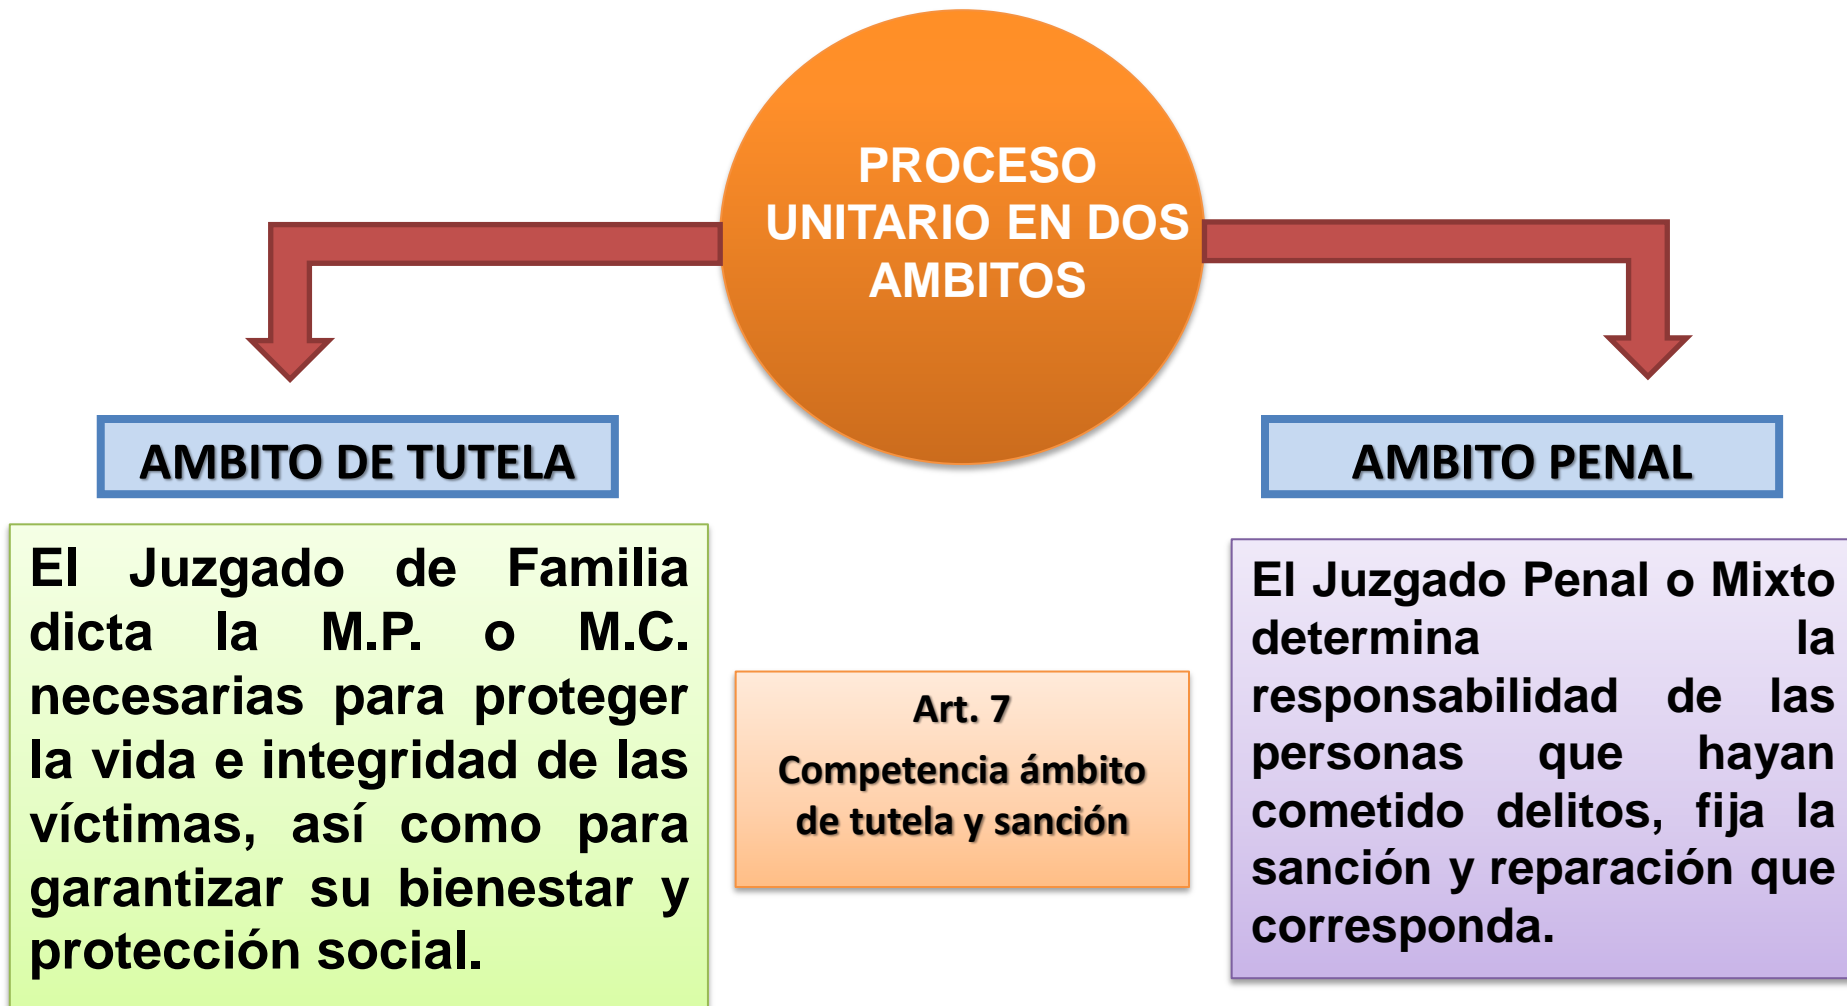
PROCESO UNITARIO EN DOS AMBITOS

AMBITO DE TUTELA

El Juzgado de Familia dicta la M.P. o M.C. necesarias para proteger la vida e integridad de las víctimas, así como para garantizar su bienestar y protección social.

Art. 7
Competencia ámbito de tutela y sanción

AMBITO PENAL

El Juzgado Penal o Mixto determina la responsabilidad de las personas que hayan cometido delitos, fija la sanción y reparación que corresponda.